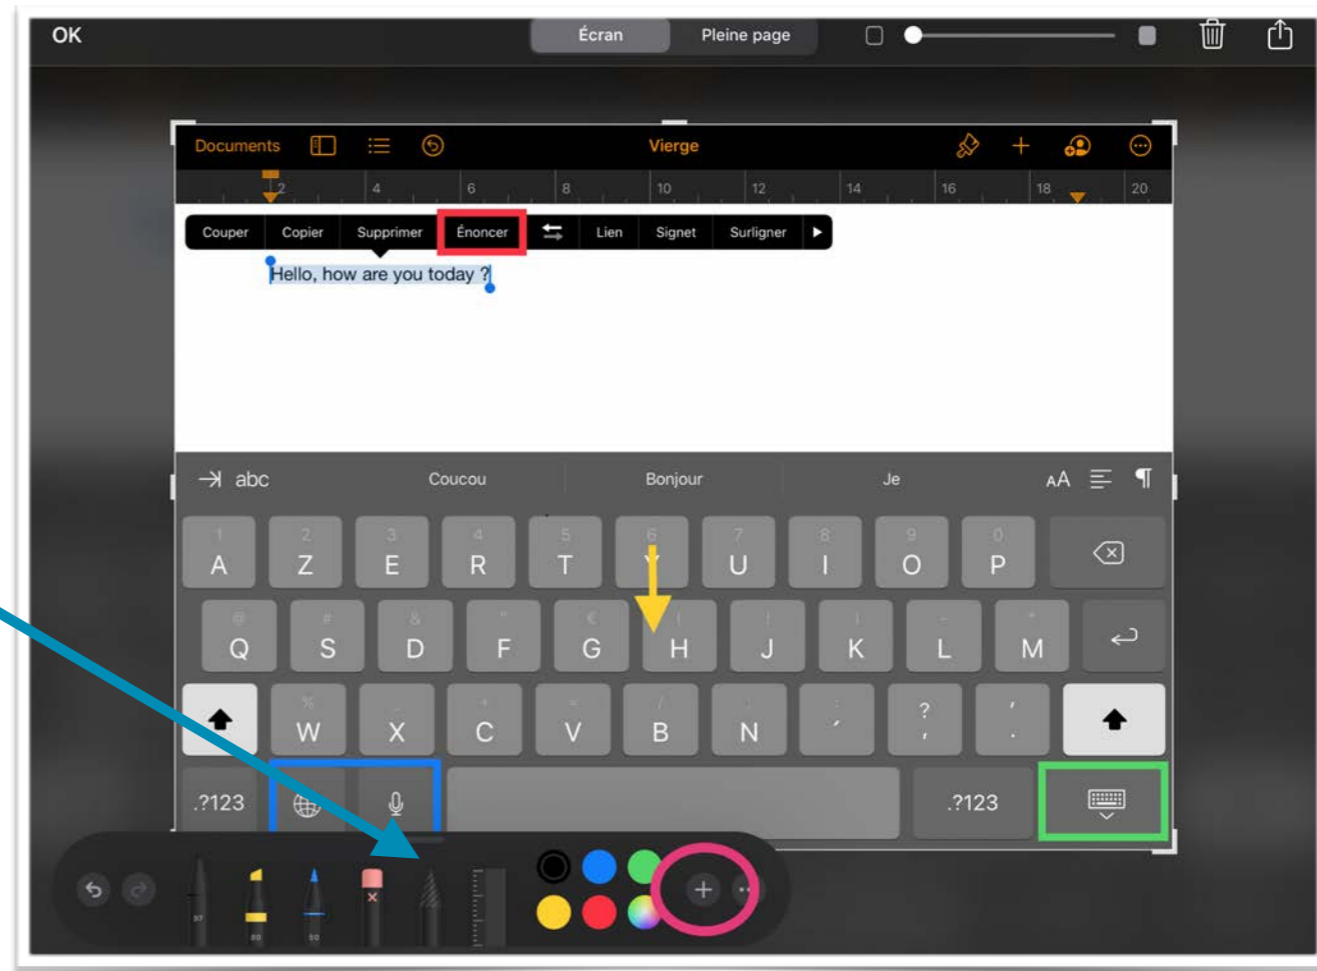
OK
Écran Pleine page

Documents
Vierge

2 4 6 8 10 12 14 16 18 20

Couper Copier Supprimer Énoncer Lien Signet Surligner

Hello, how are you today ?

abc Coucou Bonjour Je

A Z E R T Y U I O P
Q S D F G H J K L M
W X C V B N , . ? ; ' .
.?123 .?123